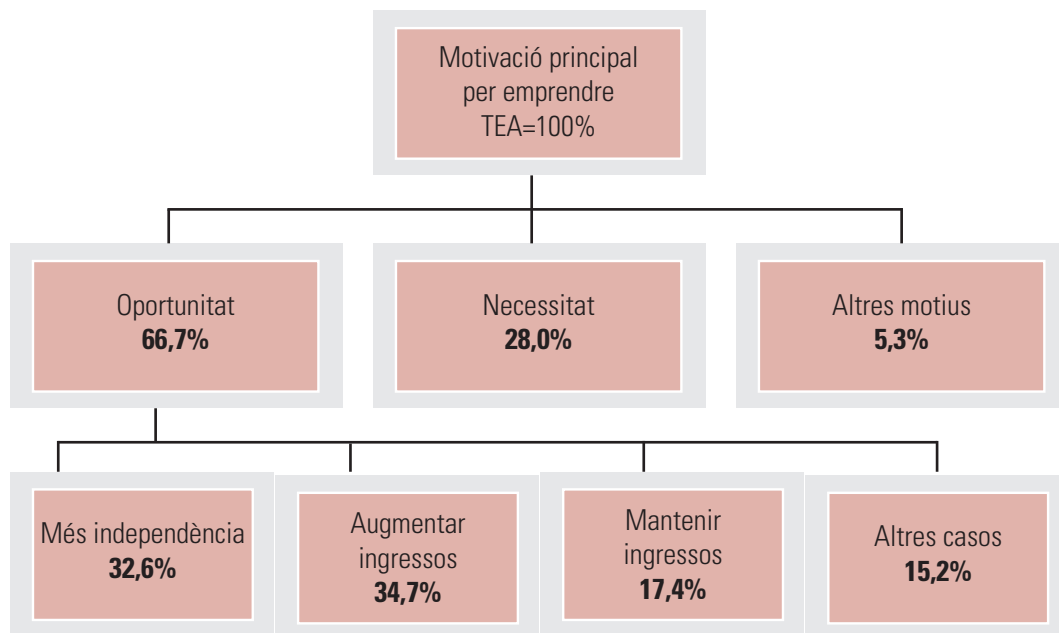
Motivació principal per emprendre TEA=100%

Oportunitat
**66,7%**

Necessitat
**28,0%**

Altres motius
**5,3%**

Més independència
**32,6%**

Augmentar ingressos
**34,7%**

Mantenir ingressos
**17,4%**

Altres casos
**15,2%**